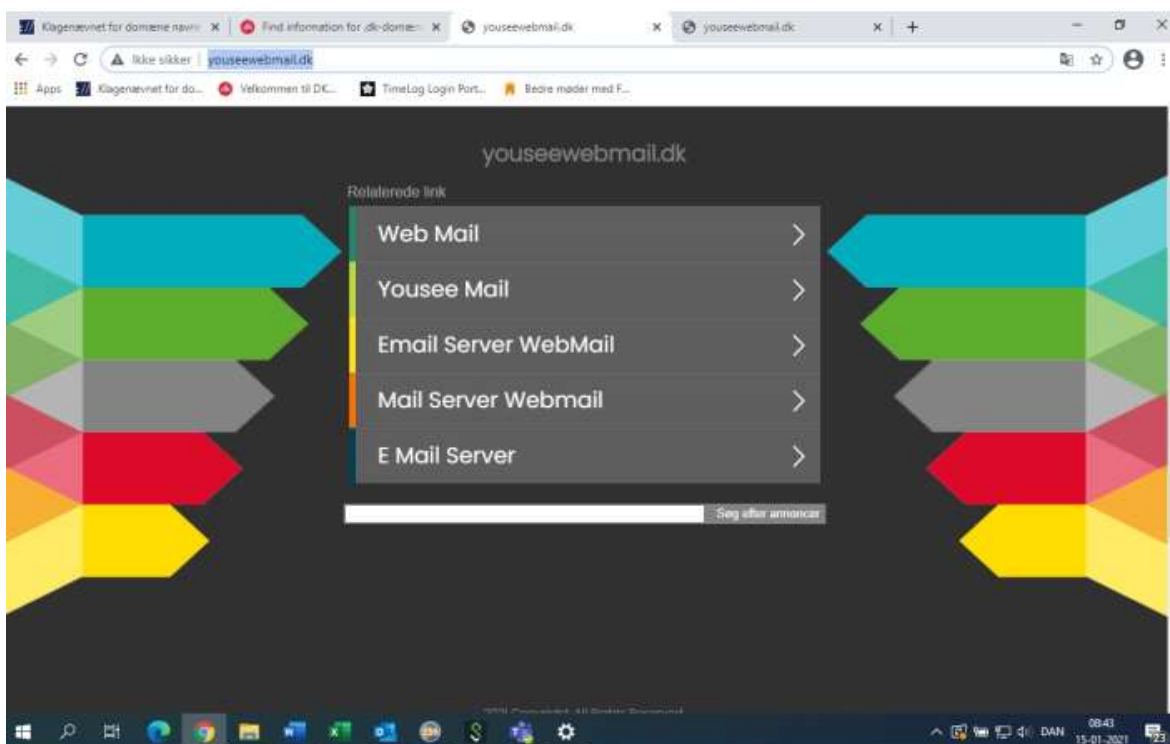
Klagenævnet for domæne navne ×
Find information for .dk-domæn ×
youseewebmail.dk ×
youseewebmail.dk ×
+

Ikke sikker | youseewebmail.dk

Apps | Klagenævnet for do... | Velkommen til DK... | TimeLog Login Port... | Bedre møder med F...

youseewebmail.dk

Relaterede link

Web Mail
Yousee Mail
Email Server WebMail
Mail Server Webmail
E Mail Server

Søg efter annoncer

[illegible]

DAN 08:43 15-01-2021 23